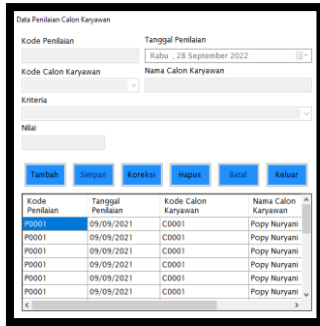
Data Penilaian Calon Karyawan

Kode Penilaian

Tanggal Penilaian

Rabu , 28 September 2022

Kode Calon Karyawan

Nama Calon Karyawan

Kriteria

Nilai

Tambah Simpan Koreksi Hapus Batal Keluar

| Kode Penilaian | Tanggal Penilaian | Kode Calon Karyawan | Nama Calon Karyawan |
|---|---|---|---|
| P0001 | 09/09/2021 | C0001 | Popy Nuryani |
| P0001 | 09/09/2021 | C0001 | Popy Nuryani |
| P0001 | 09/09/2021 | C0001 | Popy Nuryani |
| P0001 | 09/09/2021 | C0001 | Popy Nuryani |
| P0001 | 09/09/2021 | C0001 | Popy Nuryani |
| P0001 | 09/09/2021 | C0001 | Popy Nuryani |